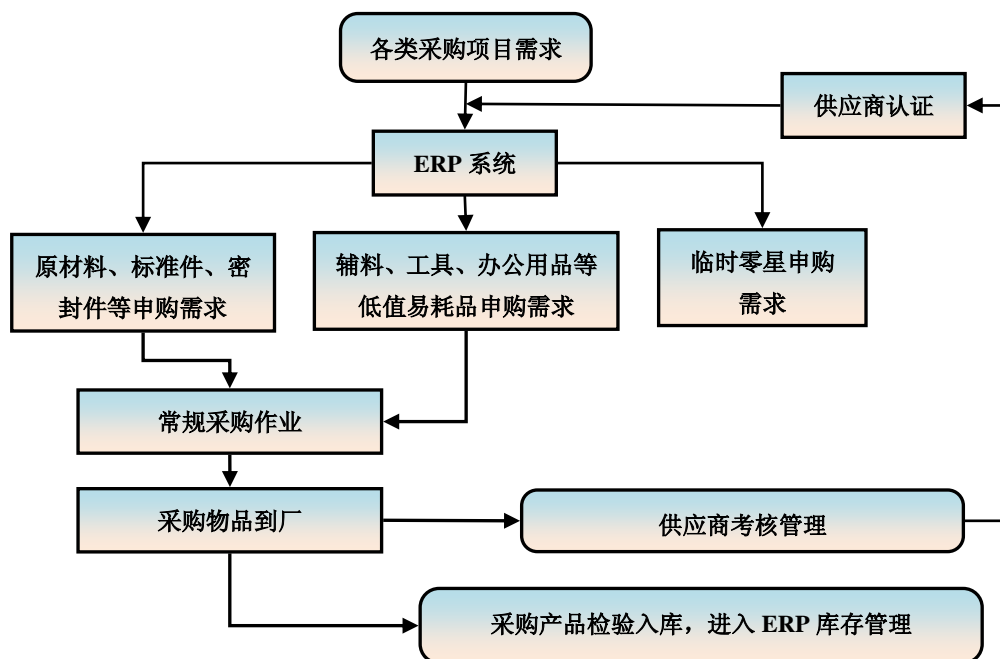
各类采购项目需求

供应商认证

ERP 系统

原材料、标准件、密封件等申购需求

辅料、工具、办公用品等低值易耗品申购需求

临时零星申购需求

常规采购作业

采购物品到厂

供应商考核管理

采购产品检验入库，进入 ERP 库存管理